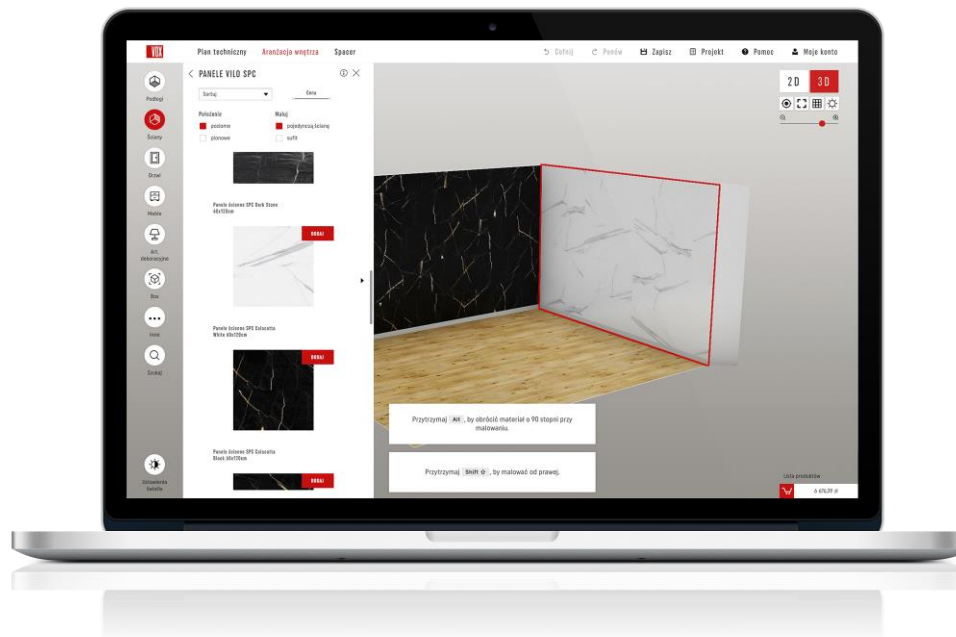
VOX

Plan techniczny Aranżacja wnętrza Spacer

Cofnij Ponów Zapisz Projekt Pomoc Moje konto

Podłogi

Ściany

Drzwi

Meble

Art. dekoracyjne

Box

Inne

Szukaj

Ustawienia światła

< PANELE VILO SPC

Sortuj

Cena

Położenie

poziome

pionowe

Maluj

pojedynczą ścianę

sufit

Panele ścienne SPC Dark Stone 60x120cm

DODAJ

Panele ścienne SPC Calacatta White 60x120cm

DODAJ

Panele ścienne SPC Calacatta Black 60x120cm

DODAJ

2D 3D

Przytrzymaj Alt , by obrócić materiał o 90 stopni przy malowaniu.

Przytrzymaj Shift ⇧ , by malować od prawej.

Lista produktów

6 676,09 zł